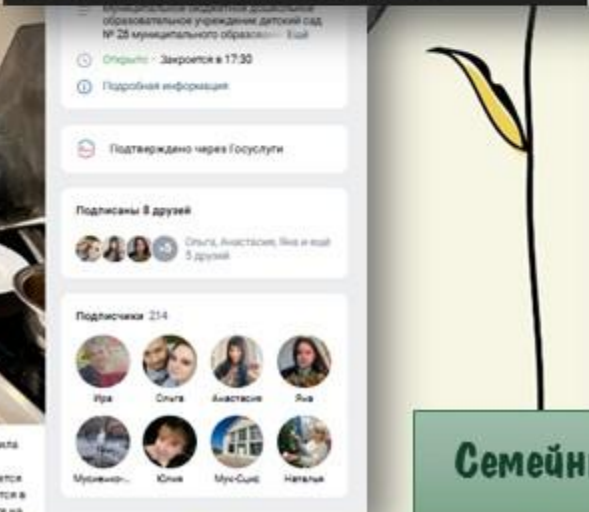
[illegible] образовательное учреждение детский сад № 28 муниципального образован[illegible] ещё

Открыто · Закроется в 17:30

Подробная информация

Подтверждено через Госуслуги

Подписаны 8 друзей

Ольга, Анастасия, Яна и ещё 5 друзей

Подписчики 214

Ира

Ольга

Анастасия

Яна

Муснено-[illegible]

Юлия

Мун-Сьюс

Наталья

Семейн

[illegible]